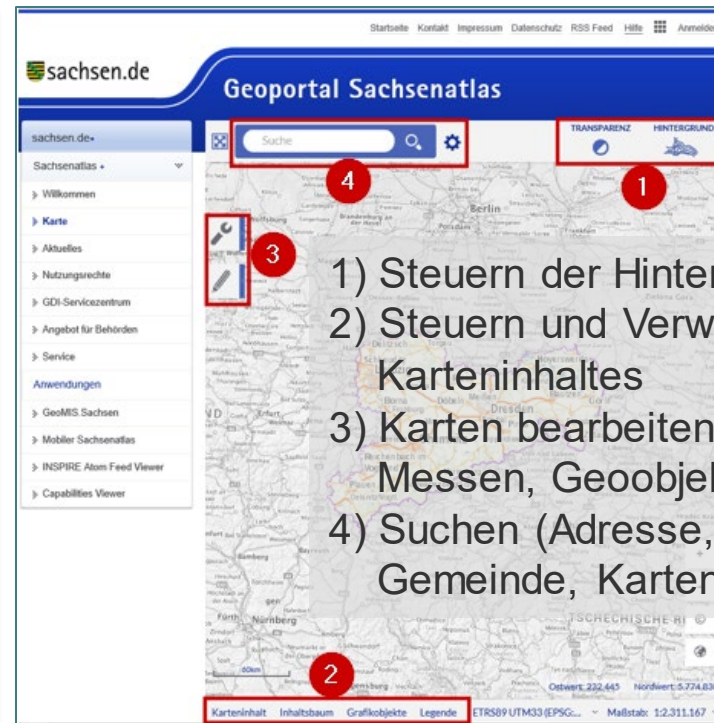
Startseite Kontakt Impressum Datenschutz RSS Feed Hilfe Anmelde

sachsen.de

Geoportal Sachsenatlas

sachsen.de
Sachsenatlas
Willkommen
Karte
Aktuelles
Nutzungsrechte
GDI-Servicezentrum
Angebot für Behörden
Service
Anwendungen
GeoMIS.Sachsen
Mobiler Sachsenatlas
INSPIRE Atom Feed Viewer
Capabilities Viewer

Suche

TRANSPARENZ HINTERGRUND

4 1 3 2

Berlin
Dresden
Nürnberg
Bamberg
Fürth

1) Steuern der Hinter
2) Steuern und Verw
Karteninhaltes
3) Karten bearbeiten
Messen, Geoobjel
4) Suchen (Adresse,
Gemeinde, Karten

Karteninhalt Inhaltsbaum Grafikobjekte Legende ETRS89 UTM33 (EPSG: Maßstab: 1:2.311.167 Ostwert: 232.445 Nordwert: 5.774.83